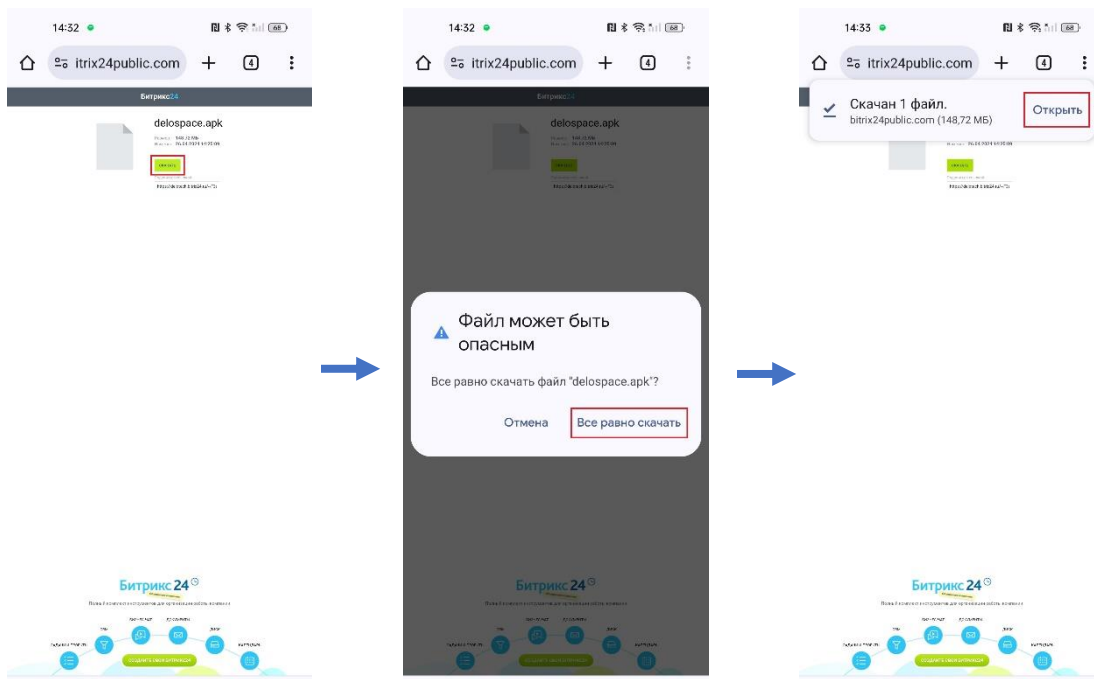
14:32
itrix24public.com
4
Битрикс24
delospace.apk
Размер: 148,72 МБ
Загружен: 26.04.2024 14:20:00
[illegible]
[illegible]

14:32
itrix24public.com
4
Битрикс24
delospace.apk
Файл может быть опасным
Все равно скачать файл "delospace.apk"?
Отмена
Все равно скачать

14:33
itrix24public.com
4
Скачан 1 файл.
bitrix24public.com (148,72 МБ)
Открыть

Битрикс24
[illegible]
СОЗДАТЬ СВОЮ КОМАНДУ

Битрикс24
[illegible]
СОЗДАТЬ СВОЮ КОМАНДУ

Битрикс24
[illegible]
СОЗДАТЬ СВОЮ КОМАНДУ